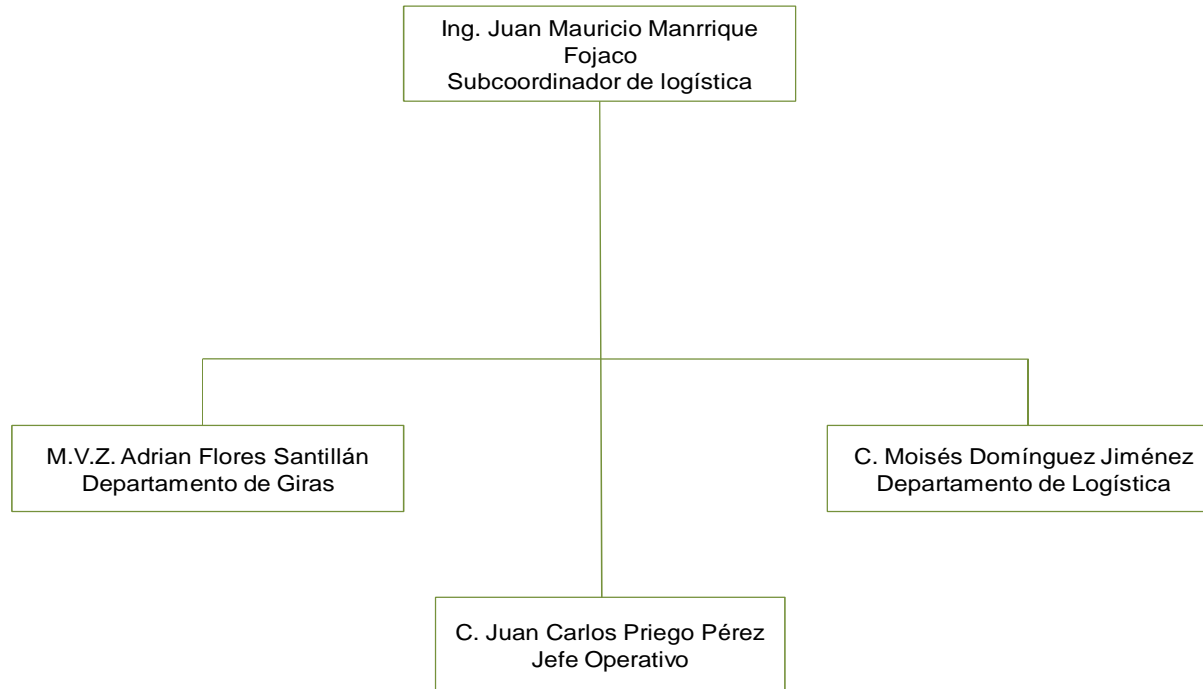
Ing. Juan Mauricio Manrrique Fojaco
Subcoordinador de logística

M.V.Z. Adrian Flores Santillán
Departamento de Giras

C. Moisés Domínguez Jiménez
Departamento de Logística

C. Juan Carlos Priego Pérez
Jefe Operativo